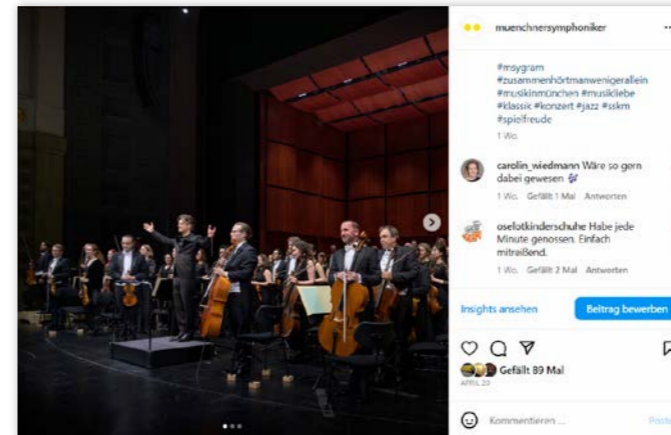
muenchnersymphoniker

#msygram #zusammenhörtmanwenigerallein #musikinmünchen #musikliebe #klassik #konzert #jazz #sskm #spielfreude

1 Wo.

carolin_wiedmann Wäre so gern dabei gewesen 🎶

1 Wo. Gefällt 1 Mal Antworten

oselotkinderschuhe Habe jede Minute genossen. Einfach mitreißend.

1 Wo. Gefällt 2 Mal Antworten

Insights ansehen

Beitrag bewerben

Gefällt 89 Mal

APRIL 23

Kommentieren ...

Posten